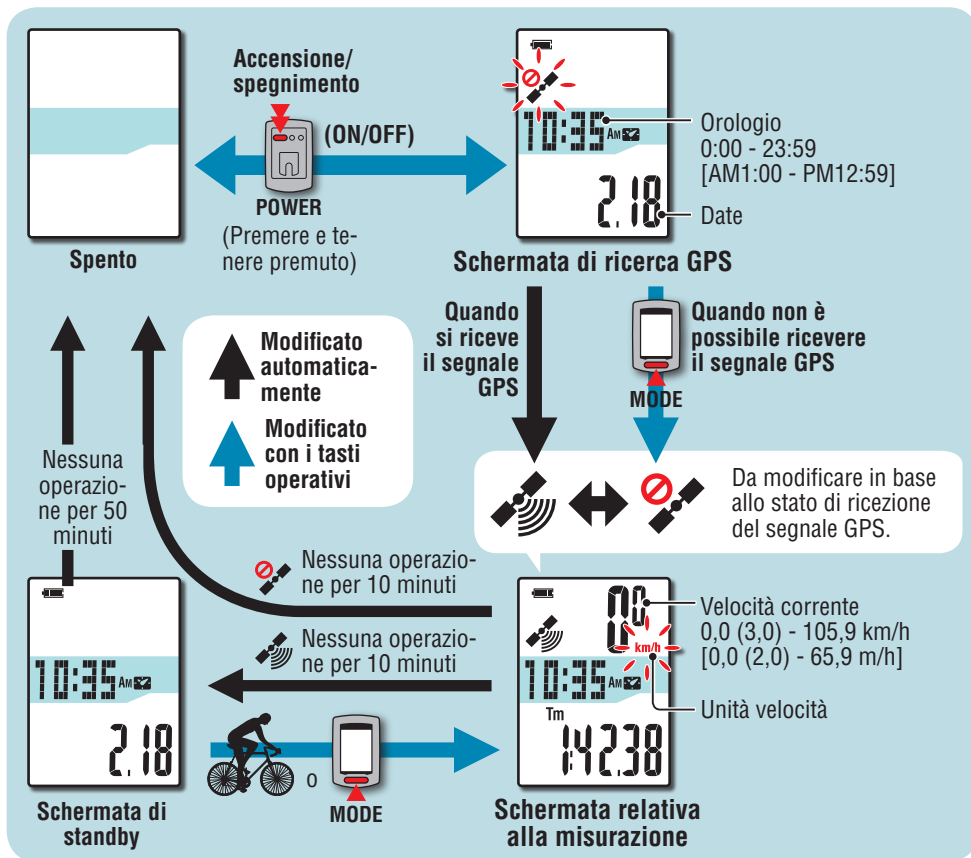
Accensione/ spegnimento

(ON/OFF)

POWER

(Premere e tenere premuto)

Spento

10:35 AM

2.18

Orologio
0:00 - 23:59
[AM1:00 - PM12:59]

Date

Schermata di ricerca GPS

Modificato automaticamente

Modificato con i tasti operativi

Quando si riceve il segnale GPS

Quando non è possibile ricevere il segnale GPS

MODE

Da modificare in base allo stato di ricezione del segnale GPS.

Nessuna operazione per 50 minuti

Nessuna operazione per 10 minuti

Nessuna operazione per 10 minuti

10:35 AM

2.18

0.0 km/h

10:35 AM

Tm 1:42.38

Velocità corrente
0,0 (3,0) - 105,9 km/h
[0,0 (2,0) - 65,9 m/h]

Unità velocità

o

MODE

Schermata di standby

Schermata relativa alla misurazione